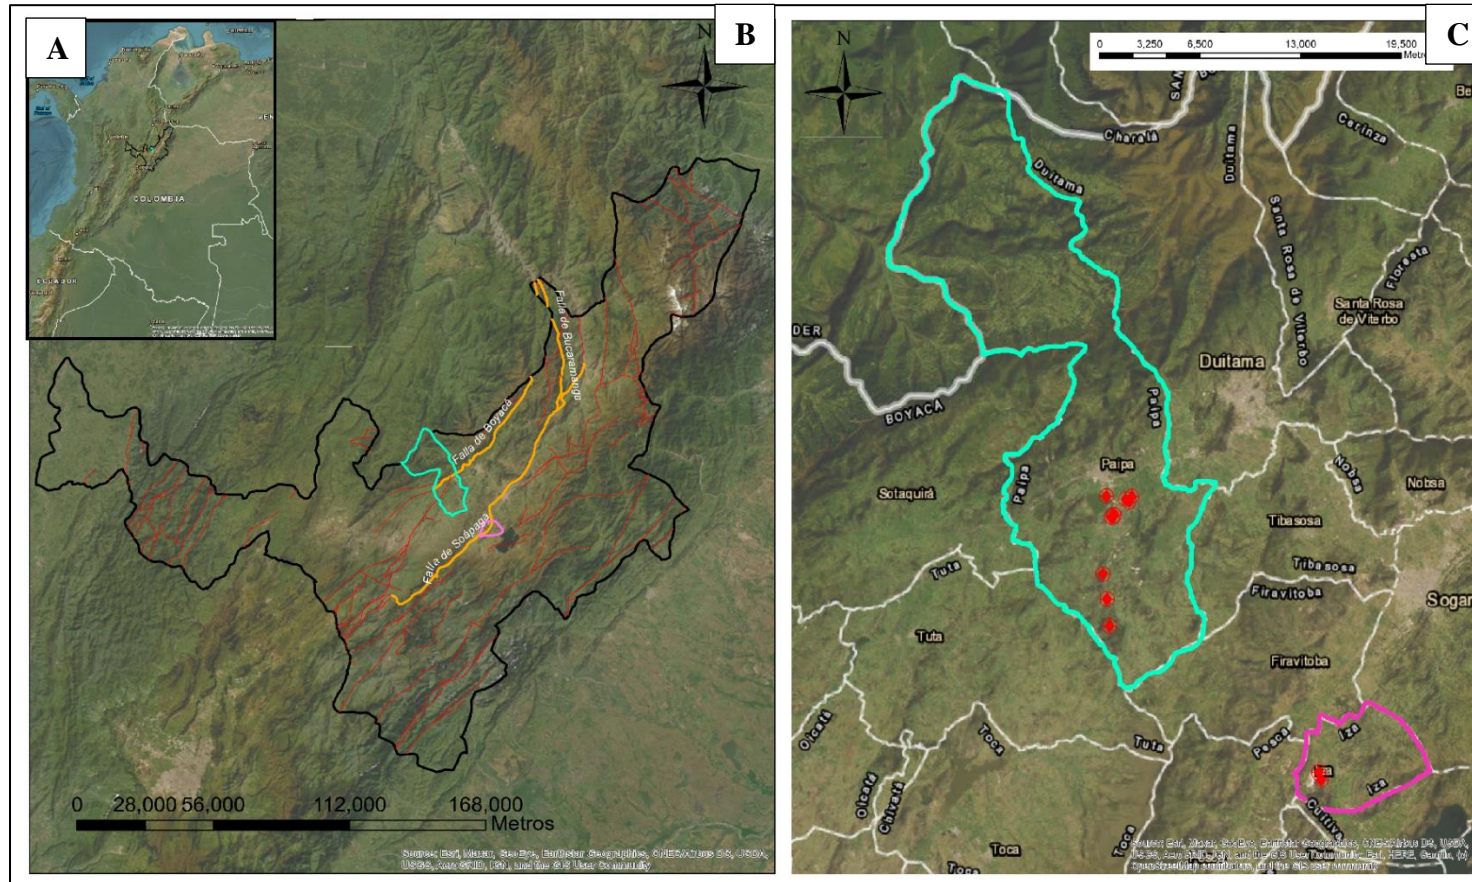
A

COLOMBIA

ECUADOR

VEN

B

N

Falla de Bucaramanga

Falla de Boyacá

Falla de Soapaga

0 28,000 56,000 112,000 168,000
Metros

Source: Esri, Maxar, GeoEye, Earthstar Geographics, CNES/Airbus DS, USDA, USGS, AeroGRID, IGN, and the GIS User Community

C

0 3,250 6,500 13,000 19,500
Metro

N

Charalá

Duitama

Duitama

Cerinza

Santa Rosa de Viterbo

Floresta

Santa Rosa de Viterbo

Duitama

DER

BOYACÁ

Paipa

Paipa

Paipa

Sotaquirá

Nobsa

Nobsa

Tibasosa

Tibasosa

Firavitoba

Firavitoba

Sogar

Tuta

Tuta

Tuta

Oicatá

Oicatá

Toca

Toca

Toca

Chivatá

Pesca

Iza

Iza

Iza

Cuítiva

Source: Esri, Maxar, GeoEye, Earthstar Geographics, CNES/Airbus DS, USDA, USGS, AeroGRID, IGN, and the GIS User Community, Esri, HERE, Garmin, (c) OpenStreetMap contributors, and the GIS user community